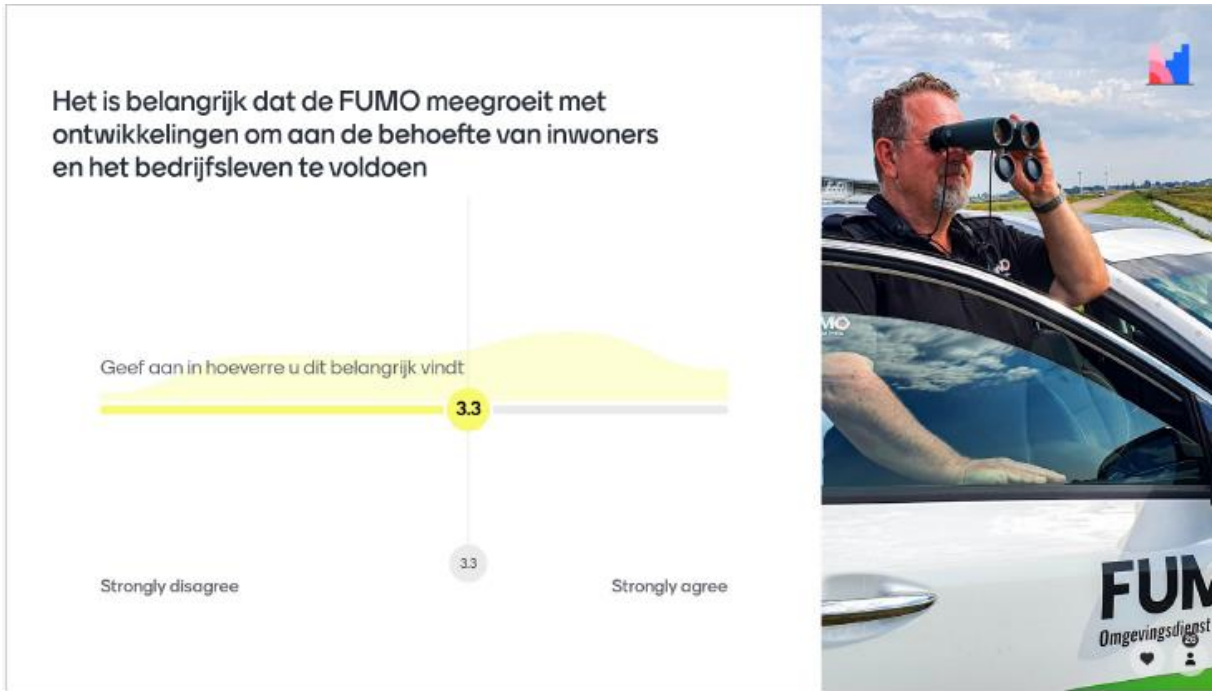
Het is belangrijk dat de FUMO meegroeit met ontwikkelingen om aan de behoefte van inwoners en het bedrijfsleven te voldoen

Geef aan in hoeverre u dit belangrijk vindt

3.3

3.3

Strongly disagree

Strongly agree

FUMO

FUM

Omgevingsdienst

29